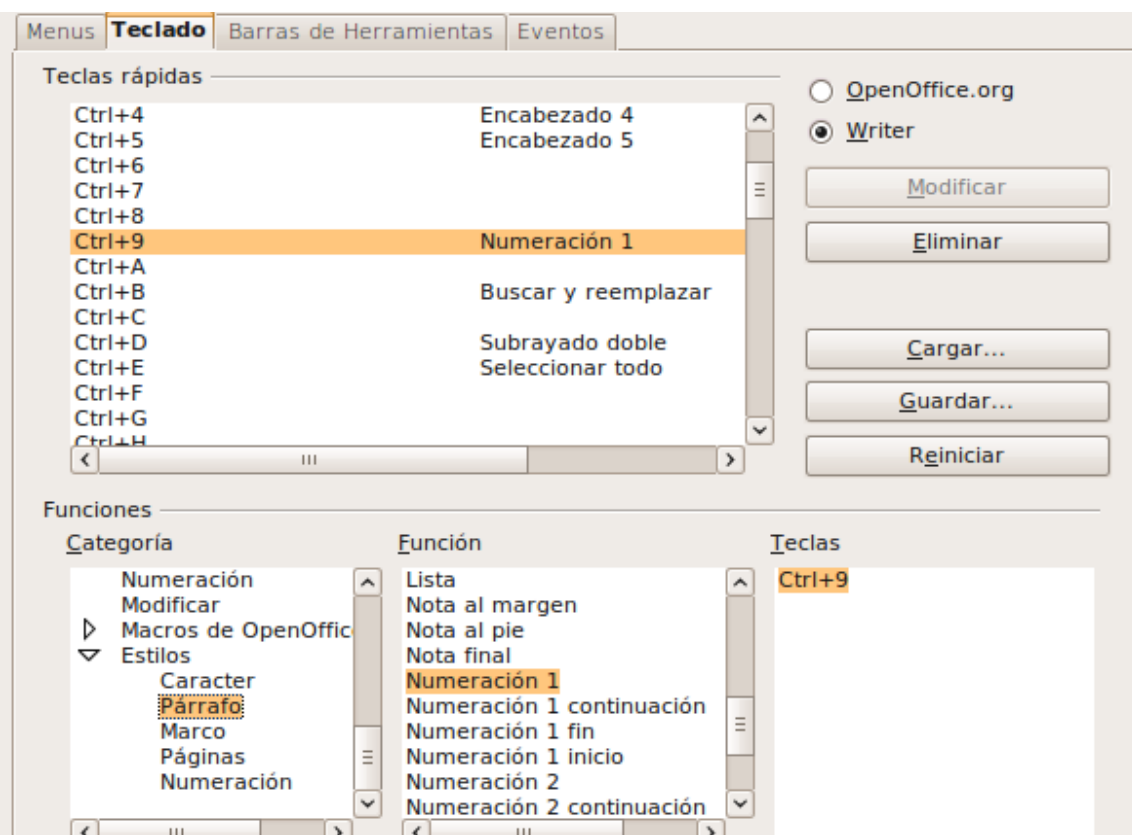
Menus | Teclado | Barras de Herramientas | Eventos

Teclas rápidas

| | |
|---|---|
| Ctrl+4 | Encabezado 4 |
| Ctrl+5 | Encabezado 5 |
| Ctrl+6 | |
| Ctrl+7 | |
| Ctrl+8 | |
| Ctrl+9 | Numeración 1 |
| Ctrl+A | |
| Ctrl+B | Buscar y reemplazar |
| Ctrl+C | |
| Ctrl+D | Subrayado doble |
| Ctrl+E | Seleccionar todo |
| Ctrl+F | |
| Ctrl+G | |
| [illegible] | |

OpenOffice.org
Writer
Modificar
Eliminar
Cargar...
Guardar...
Reiniciar

Funciones

Categoría
Numeración
Modificar
Macros de OpenOffic
Estilos
Caracter
Párrafo
Marco
Páginas
Numeración

Función
Lista
Nota al margen
Nota al pie
Nota final
Numeración 1
Numeración 1 continuación
Numeración 1 fin
Numeración 1 inicio
Numeración 2
Numeración 2 continuación

Teclas
Ctrl+9